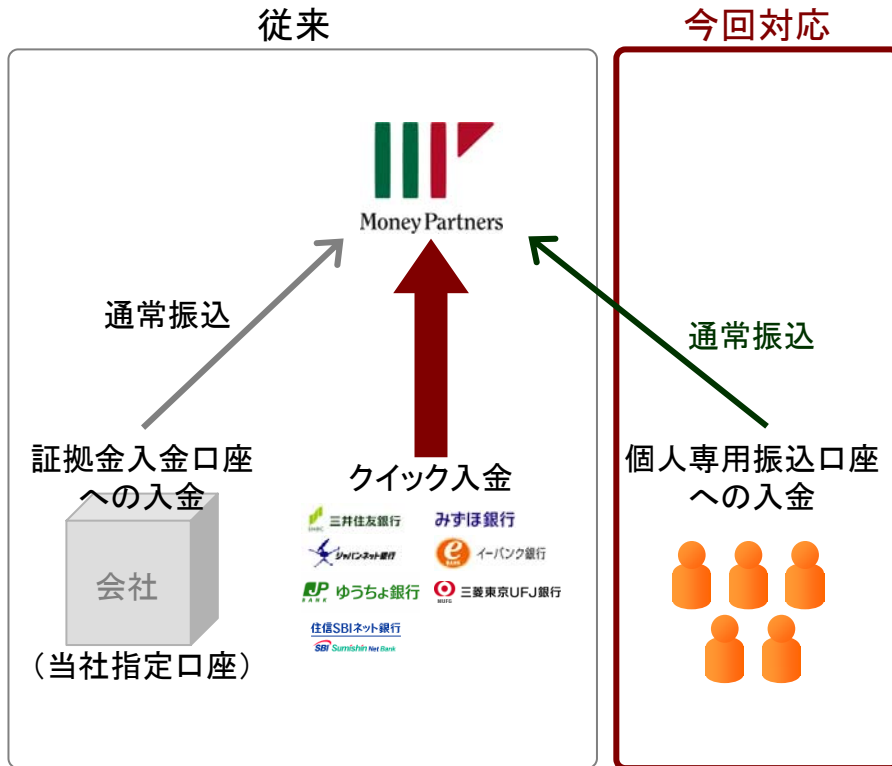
従来

今回対応

Money Partners

通常振込

通常振込

証拠金入金口座への入金

会社

（当社指定口座）

クイック入金

三井住友銀行
みずほ銀行
ジャパンネット銀行
イーバンク銀行
JP BANK ゆうちょ銀行
三菱東京UFJ銀行
住信SBIネット銀行
SBI Sumishin Net Bank

個人専用振込口座への入金